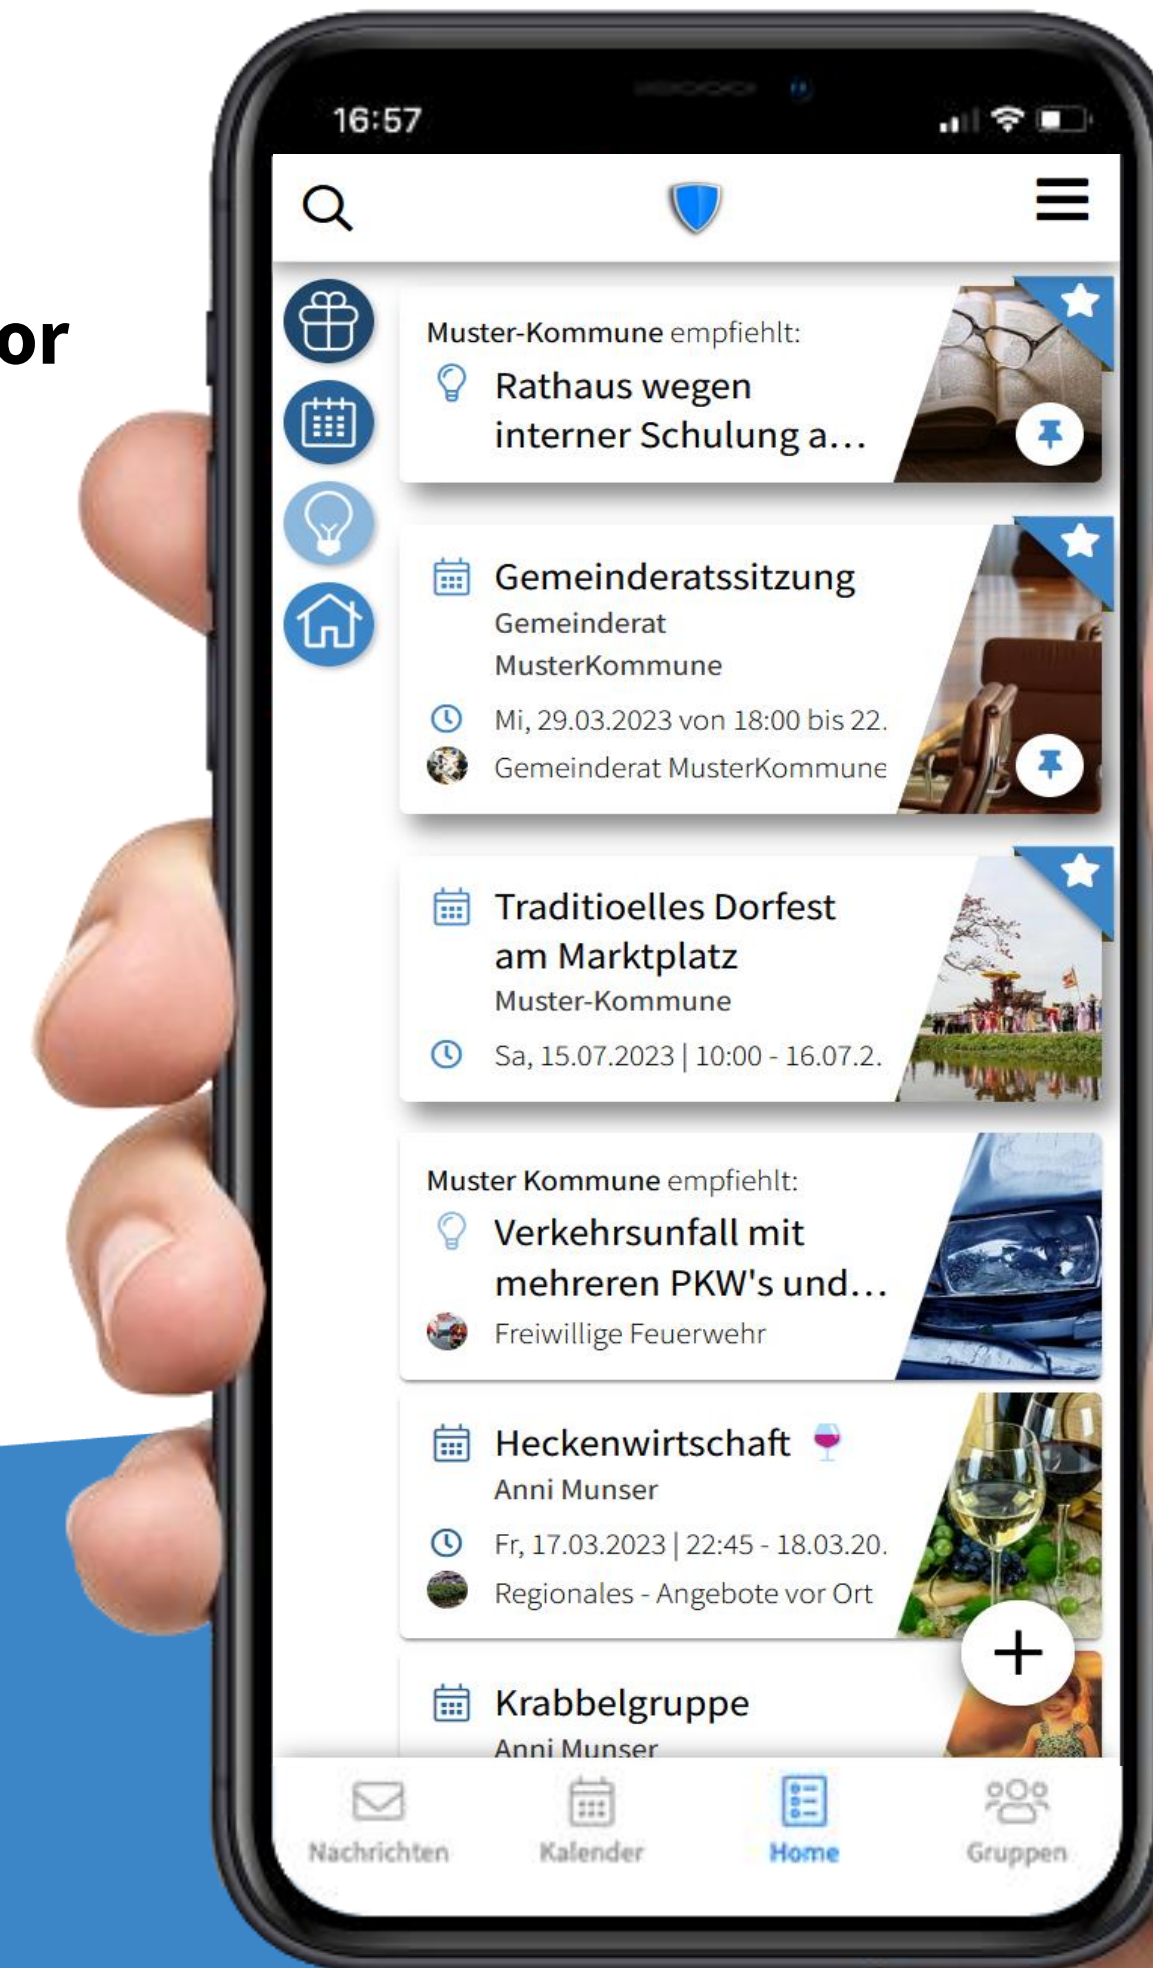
or

16:57

Muster-Kommune empfiehlt:
Rathaus wegen interner Schulung a...

Gemeinderatssitzung
Gemeinderat MusterKommune
Mi, 29.03.2023 von 18:00 bis 22.
Gemeinderat MusterKommune

Traditioelles Dorfest am Marktplatz
Muster-Kommune
Sa, 15.07.2023 | 10:00 - 16.07.2.

Muster Kommune empfiehlt:
Verkehrsunfall mit mehreren PKW's und...
Freiwillige Feuerwehr

Heckenwirtschaft
Anni Munser
Fr, 17.03.2023 | 22:45 - 18.03.20.
Regionales - Angebote vor Ort

Krabbelgruppe
Anni Munser

Nachrichten
Kalender
Home
Gruppen